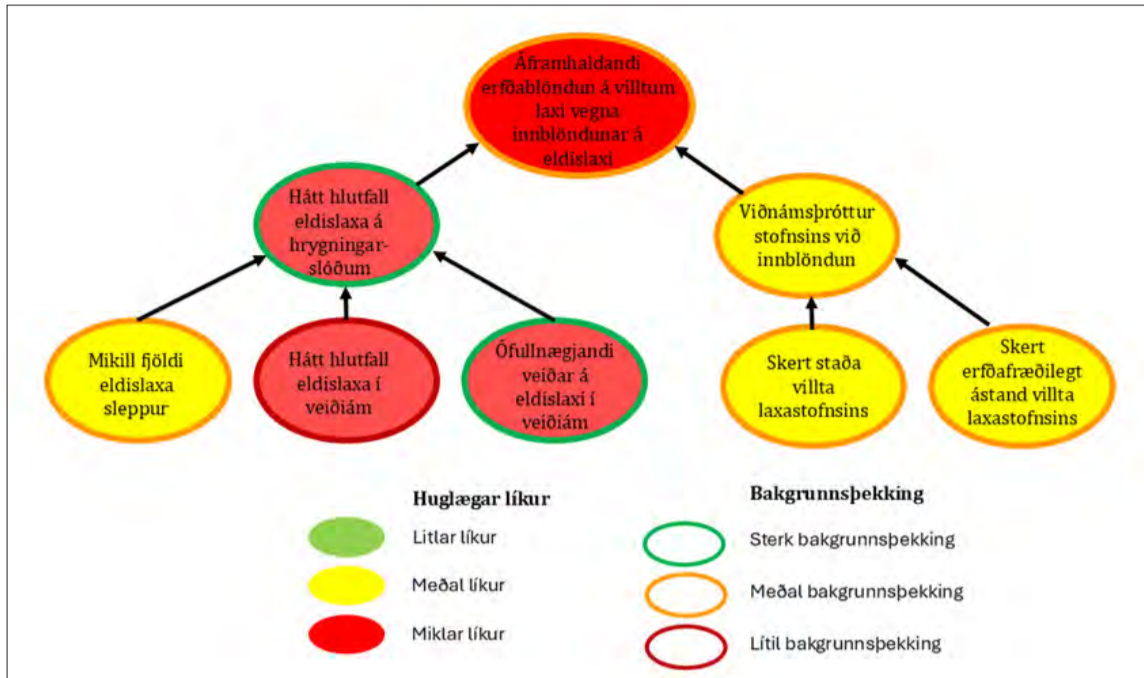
Áframhaldandi erfðablöndun á villtum laxi vegna innblöndunar á eldislaxi

Hátt hlutfall eldislaxa á hrygningarslóðum

Viðnámsþróttur stofnsins við innblöndun

Mikill fjöldi eldislaxa sleppur

Hátt hlutfall eldislaxa í veiðiám

Ófullnægjandi veiðar á eldislaxi í veiðiám

Skert staða villta laxastofnsins

Skert erfðafræðilegt ástand villta laxastofnsins

Huglægar líkur

Litlar líkur

Meðal líkur

Miklar líkur

Bakgrunnsþekking

Sterk bakgrunnsþekking

Meðal bakgrunnsþekking

Lítil bakgrunnsþekking